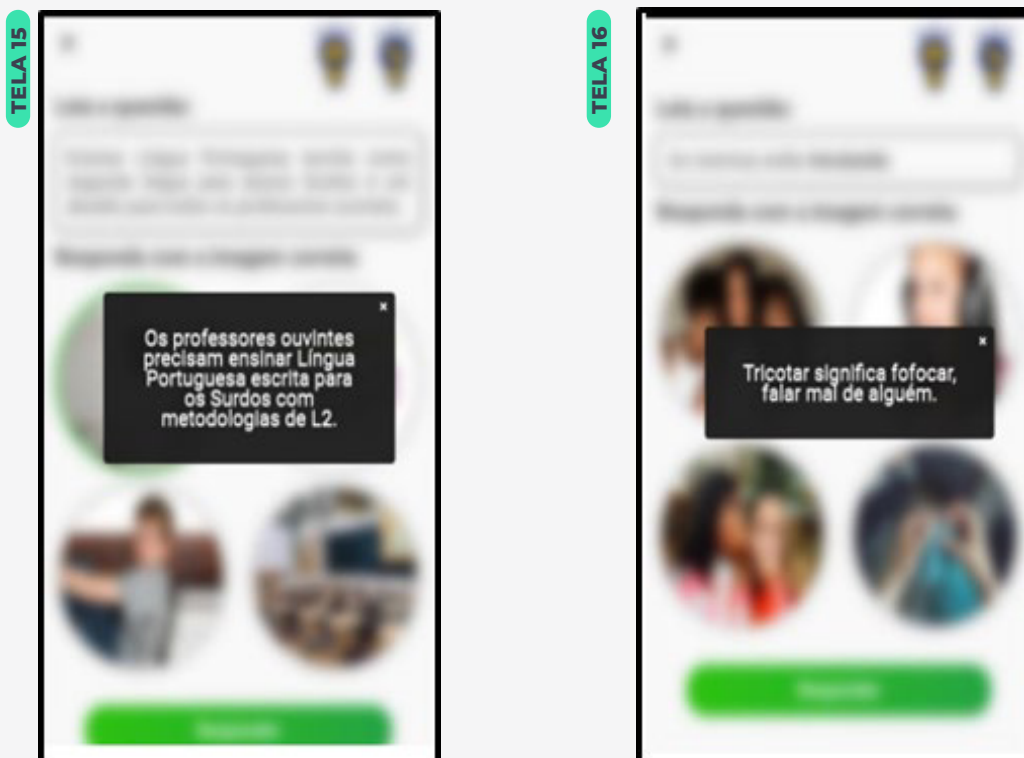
TELA 15

Leia a questão

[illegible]

Responda com a imagem correta

×

Os professores ouvintes precisam ensinar Língua Portuguesa escrita para os Surdos com metodologias de L2.

Responder

TELA 16

Leia a questão

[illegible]

Responda com a imagem correta

×

Tricotar significa fofocar, falar mal de alguém.

Responder